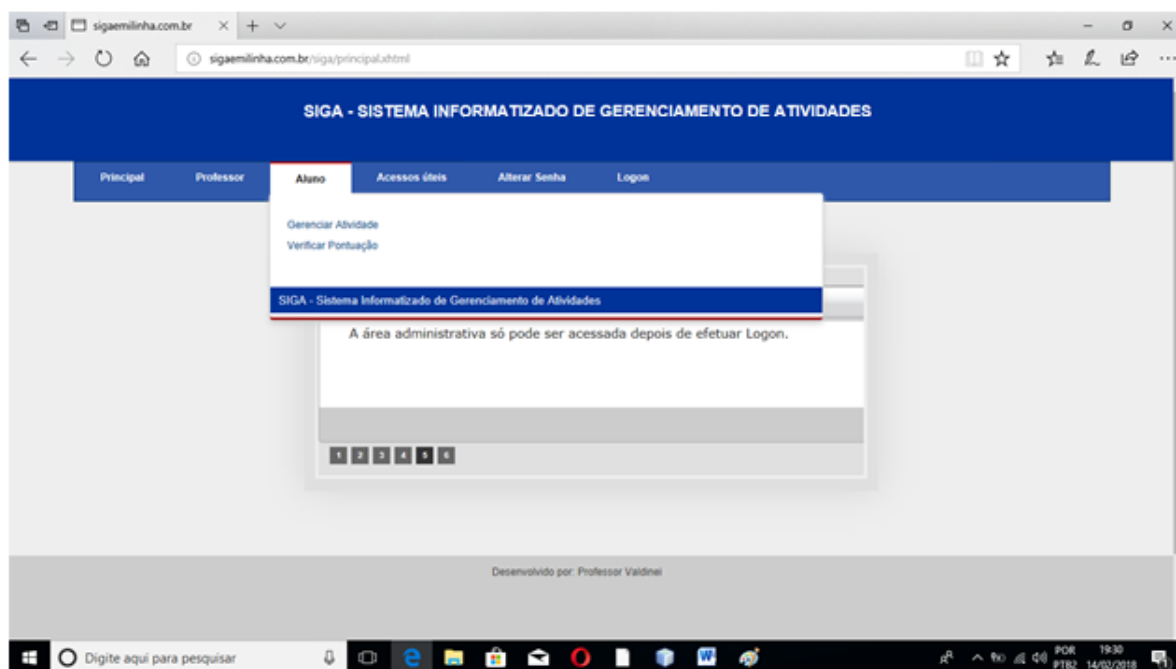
sigaemilinha.com.br

sigaemilinha.com.br/siga/principal.xhtml

SIGA - SISTEMA INFORMATIZADO DE GERENCIAMENTO DE ATIVIDADES

Principal Professor Aluno Acessos úteis Alterar Senha Logon

Gerenciar Atividade
Verificar Pontuação

SIGA - Sistema Informatizado de Gerenciamento de Atividades

A área administrativa só pode ser acessada depois de efetuar Logon.

1 2 3 4 5 6

Desenvolvido por: Professor Valdinei

Digite aqui para pesquisar

POR PTB2 19:30 14/02/2018